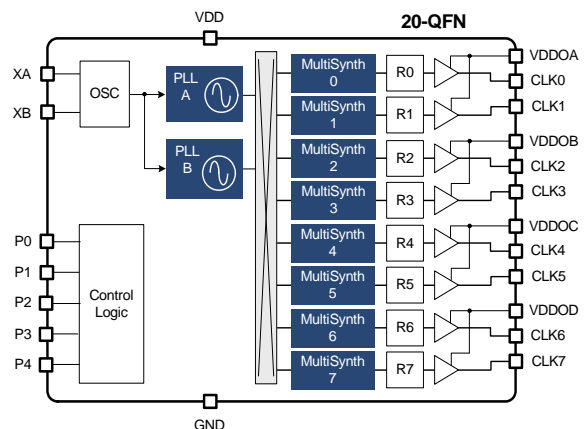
VDD

20-QFN

XA

XB

OSC

PLL A

PLL B

MultiSynth 0

MultiSynth 1

MultiSynth 2

MultiSynth 3

MultiSynth 4

MultiSynth 5

MultiSynth 6

MultiSynth 7

R0

R1

R2

R3

R4

R5

R6

R7

VDDOA

CLK0

CLK1

VDDOB

CLK2

CLK3

VDDOC

CLK4

CLK5

VDDOD

CLK6

CLK7

P0

P1

P2

P3

P4

Control Logic

GND